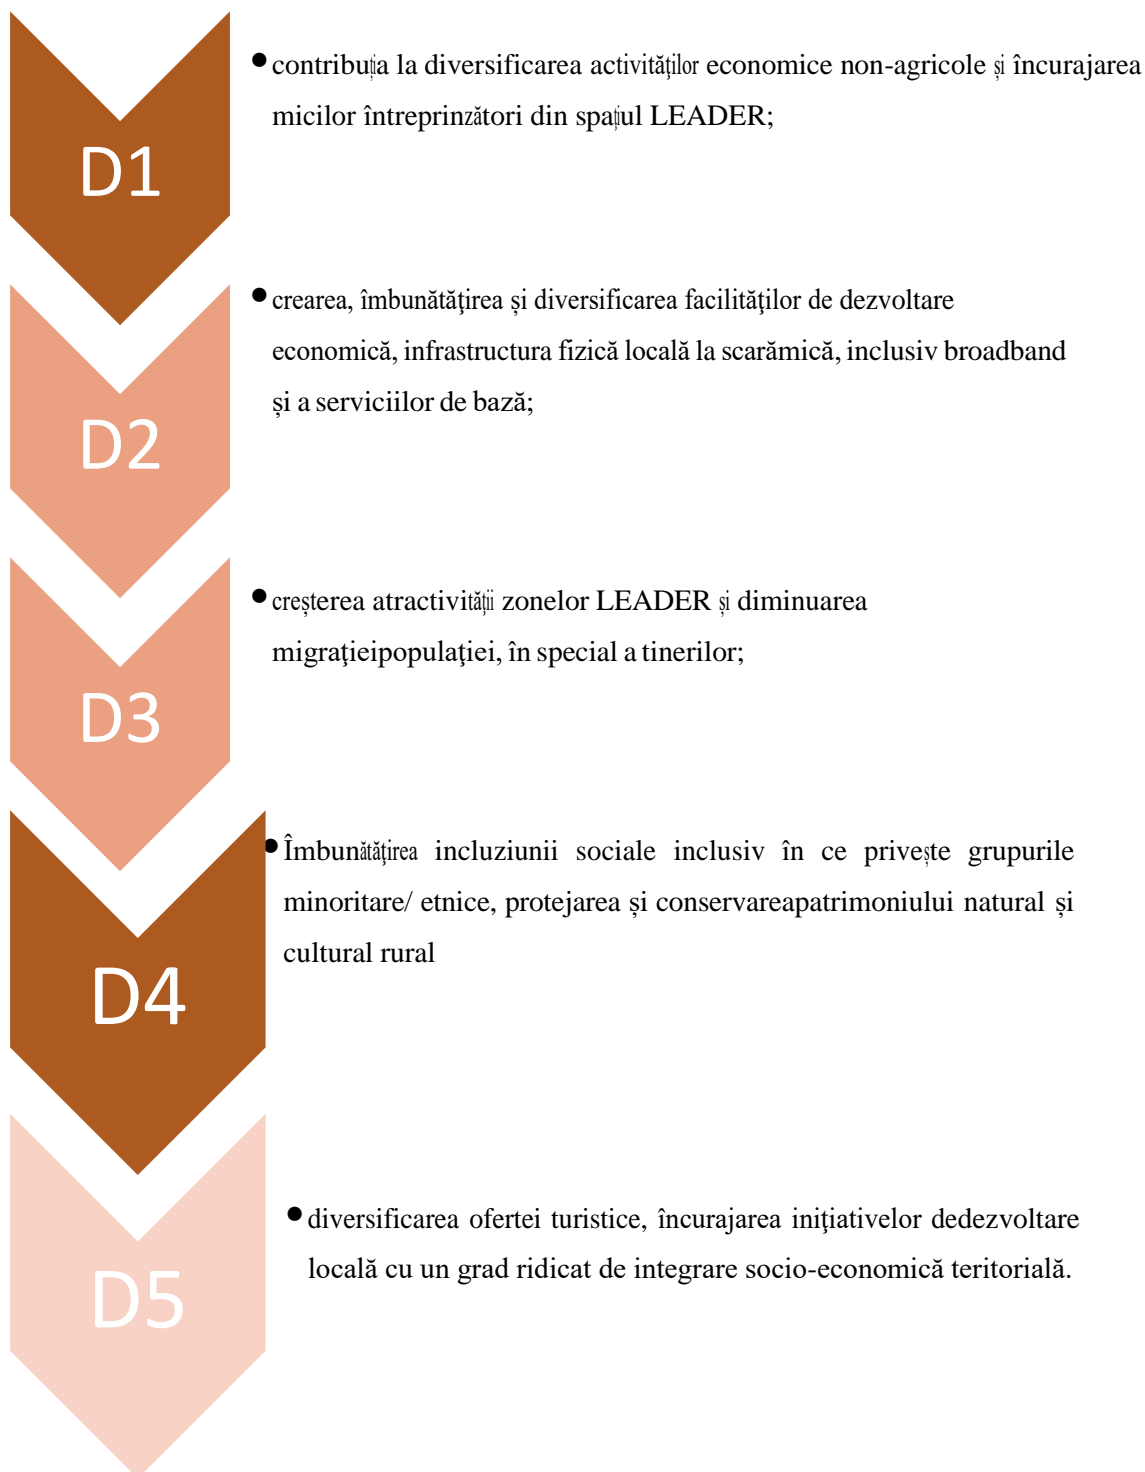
D1

• contribuția la diversificarea activităților economice non-agricole și încurajarea micilor întreprinzători din spațul LEADER;

D2

• crearea, îmbunătăţirea și diversificarea facilităţilor de dezvoltare economică, infrastructura fizică locală la scarămică, inclusiv broadband și a serviciilor de bază;

D3

• creșterea atractivității zonelor LEADER și diminuarea migraţieipopulaţiei, în special a tinerilor;

D4

• Îmbunătăţirea incluziunii sociale inclusiv în ce privește grupurile minoritare/ etnice, protejarea și conservareapatrimoniului natural și cultural rural

D5

• diversificarea ofertei turistice, încurajarea iniţiativelor dedezvoltare locală cu un grad ridicat de integrare socio-economică teritorială.